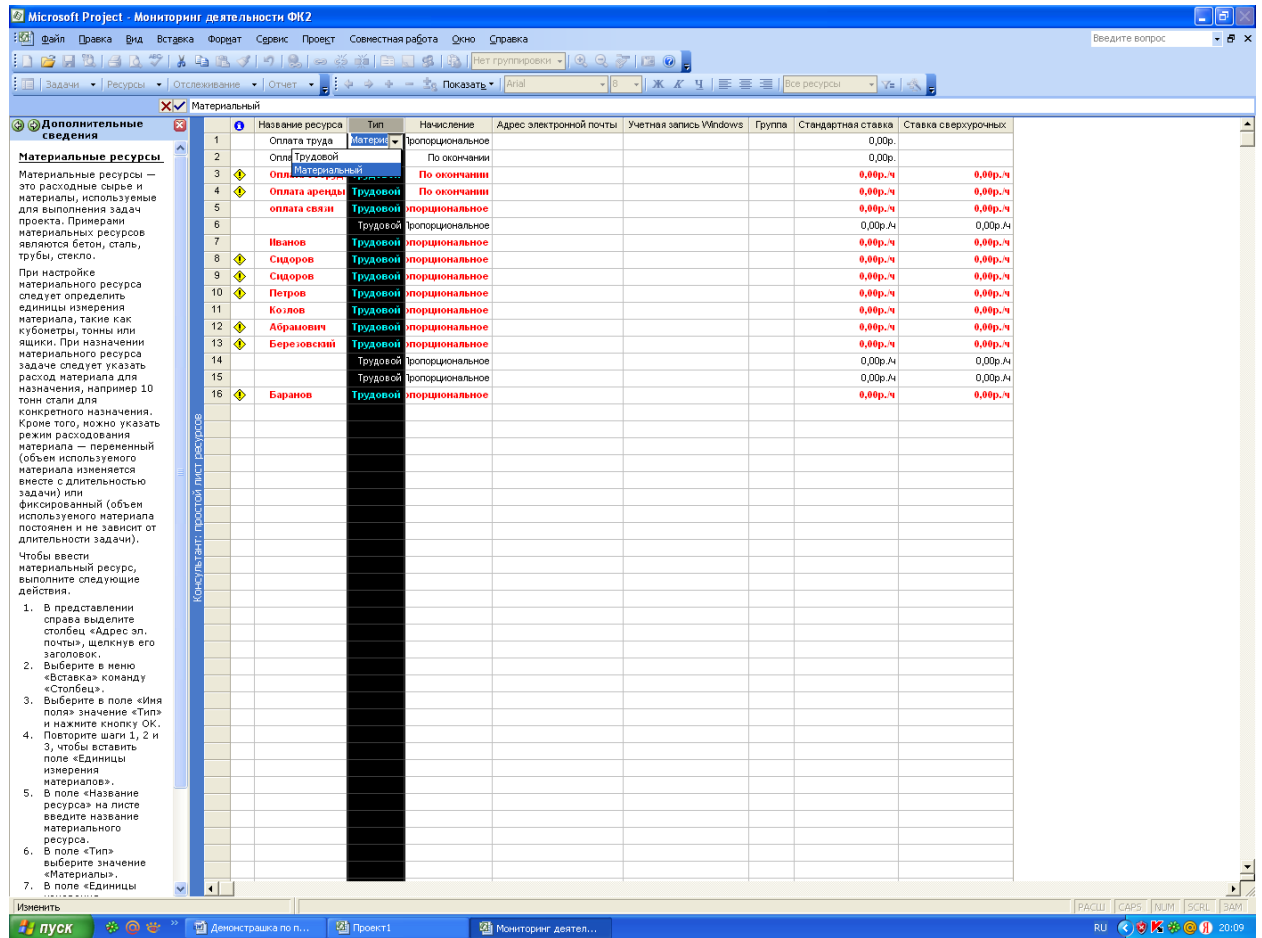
Microsoft Project - Мониторинг деятельности ФК2

Файл Правка Вид Вставка Формат Сервис Проект Совместная работа Окно Справка

Введите вопрос

Нет группировки

Задачи · Ресурсы · Отслеживание · Отчет · Показать · Arial · 8 · Все ресурсы

Материальный

Дополнительные сведения

Материальные ресурсы

Материальные ресурсы — это расходные сырье и материалы, используемые для выполнения задач проекта. Примерами материальных ресурсов являются бетон, сталь, трубы, стекло.

При настройке материального ресурса следует определить единицы измерения материала, такие как кубометры, тонны или ящики. При назначении материального ресурса задаче следует указать расход материала для назначения, например 10 тонн стали для конкретного назначения. Кроме того, можно указать режим расходования материала — переменный (объем используемого материала изменяется вместе с длительностью задачи) или фиксированный (объем используемого материала постоянен и не зависит от длительности задачи).

Чтобы ввести материальный ресурс, выполните следующие действия.

1. В представлении справа выделите столбец «Адрес эл. почты», щелкнув его заголовок.
2. Выберите в меню «Вставка» команду «Столбец».
3. Выберите в поле «Имя поля» значение «Тип» и нажмите кнопку ОК.
4. Повторите шаги 1, 2 и 3, чтобы вставить поле «Единицы измерения материалов».
5. В поле «Название ресурса» на листе введите название материального ресурса.
6. В поле «Тип» выберите значение «Материалы».
7. В поле «Единицы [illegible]

Консультант: простой лист ресурсов

| | | Название ресурса | Тип | Начисление | Адрес электронной почты | Учетная запись Windows | Группа | Стандартная ставка | Ставка сверхурочных |
|---|---|---|---|---|---|---|---|---|---|
| 1 | | Оплата труда | Материа | Пропорциональное | | | | 0,00р. | |
| 2 | | Опла | Трудовой | По окончании | | | | 0,00р. | |
| 3 | | Опла | Материальный | По окончании | | | | 0,00р./ч | 0,00р./ч |
| 4 | | Оплата аренды | Трудовой | По окончании | | | | 0,00р./ч | 0,00р./ч |
| 5 | | оплата связи | Трудовой | Пропорциональное | | | | 0,00р./ч | 0,00р./ч |
| 6 | | | Трудовой | Пропорциональное | | | | 0,00р./ч | 0,00р./ч |
| 7 | | Иванов | Трудовой | Пропорциональное | | | | 0,00р./ч | 0,00р./ч |
| 8 | | Сидоров | Трудовой | Пропорциональное | | | | 0,00р./ч | 0,00р./ч |
| 9 | | Сидоров | Трудовой | Пропорциональное | | | | 0,00р./ч | 0,00р./ч |
| 10 | | Петров | Трудовой | Пропорциональное | | | | 0,00р./ч | 0,00р./ч |
| 11 | | Козлов | Трудовой | Пропорциональное | | | | 0,00р./ч | 0,00р./ч |
| 12 | | Абрамович | Трудовой | Пропорциональное | | | | 0,00р./ч | 0,00р./ч |
| 13 | | Березовский | Трудовой | Пропорциональное | | | | 0,00р./ч | 0,00р./ч |
| 14 | | | Трудовой | Пропорциональное | | | | 0,00р./ч | 0,00р./ч |
| 15 | | | Трудовой | Пропорциональное | | | | 0,00р./ч | 0,00р./ч |
| 16 | | Баранов | Трудовой | Пропорциональное | | | | 0,00р./ч | 0,00р./ч |

Изменить

РАСШ CAPS NUM SCRL ЗАМ

пуск | Демонстрашка по п... | Проект1 | Мониторинг деятел... | RU 20:09